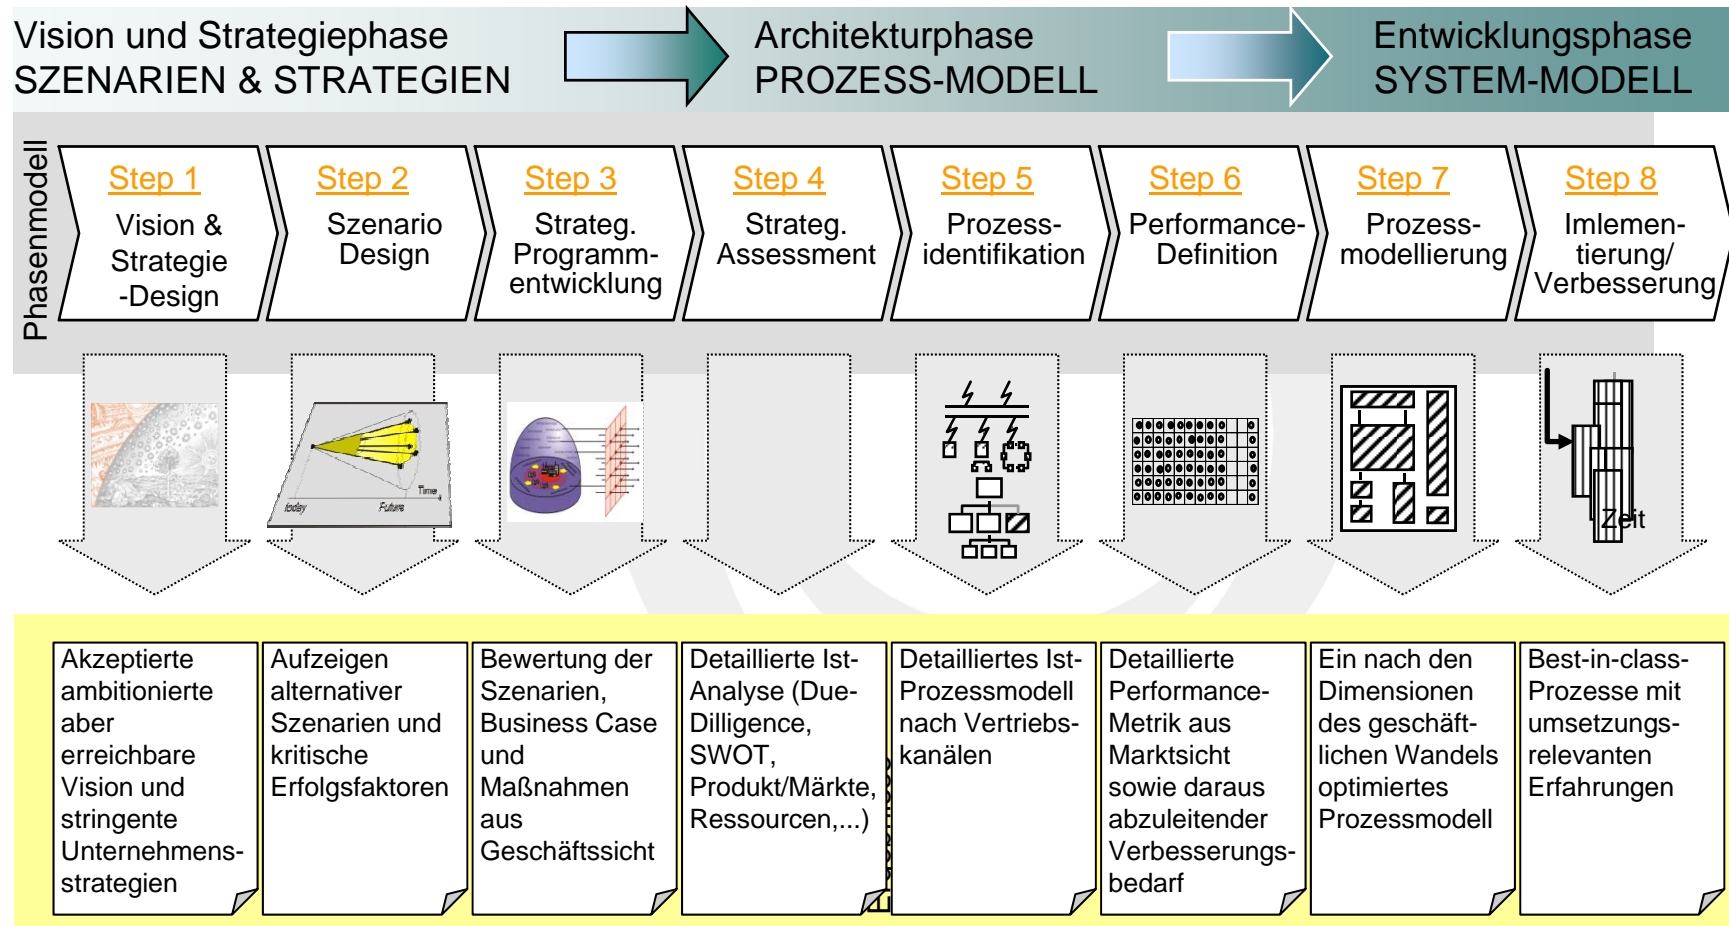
Vision und Strategiephase
SZENARIEN & STRATEGIEN

Architekturphase
PROZESS-MODELL

Entwicklungsphase
SYSTEM-MODELL

Phasenmodell

Step 1
Vision & Strategie -Design

Step 2
Szenario Design

Step 3
Strateg. Programm-entwicklung

Step 4
Strateg. Assessment

Step 5
Prozess-identifikation

Step 6
Performance-Definition

Step 7
Prozess-modellierung

Step 8
Imlemen-tierung/ Verbesserung

today
Future
Time

Zeit

Akzeptierte ambitionierte aber erreichbare Vision und stringente Unternehmens-strategien

Aufzeigen alternativer Szenarien und kritische Erfolgsfaktoren

Bewertung der Szenarien, Business Case und Maßnahmen aus Geschäftssicht

Detaillierte Ist-Analyse (Due-Dilligence, SWOT, Produkt/Märkte, Ressourcen,...)

Detailliertes Ist-Prozessmodell nach Vertriebs-kanälen

Detaillierte Performance-Metrik aus Marktsicht sowie daraus abzuleitender Verbesserungs-bedarf

Ein nach den Dimensionen des geschäft-lichen Wandels optimiertes Prozessmodell

Best-in-class-Prozesse mit umsetzungs-relevanten Erfahrungen